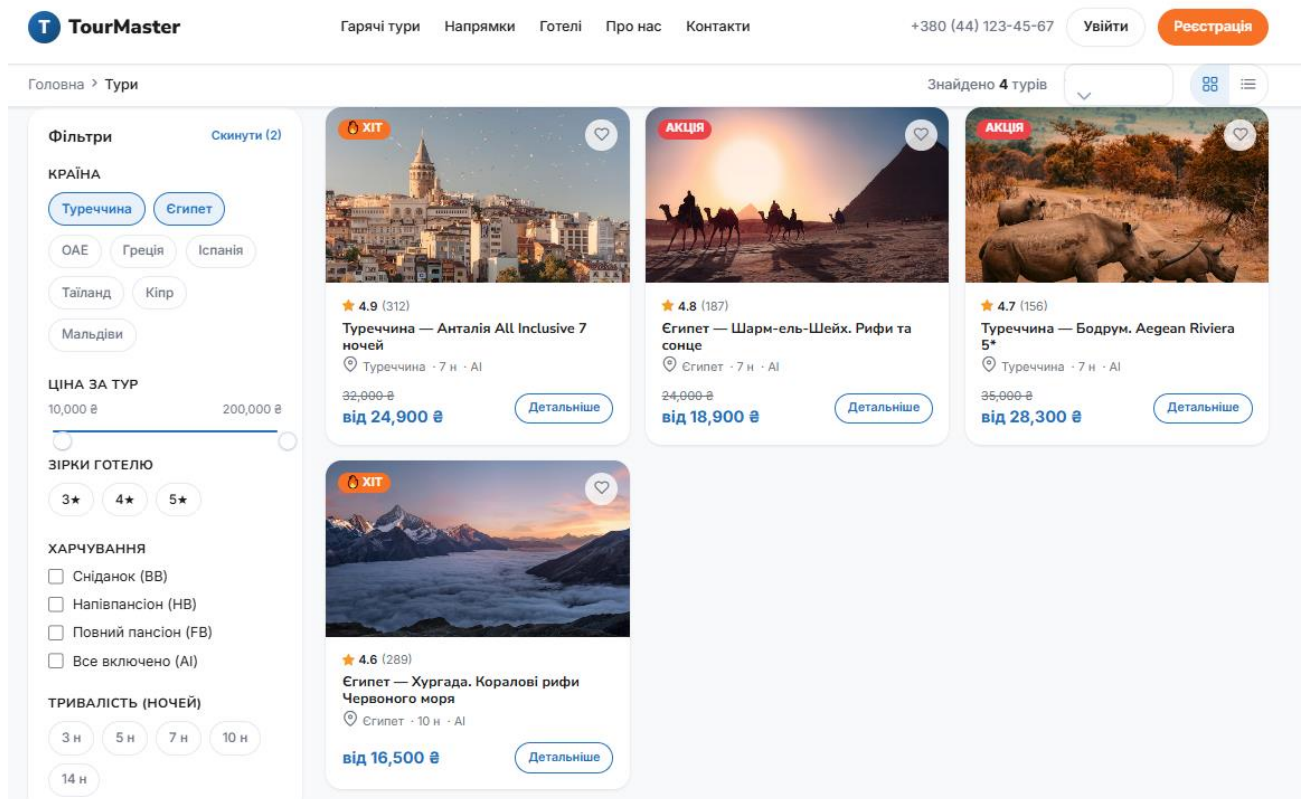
T TourMaster

Гарячі тури Напрямки Готелі Про нас Контакти

+380 (44) 123-45-67 Увійти Реєстрація

Головна > Тури

Знайдено 4 турів

Фільтри Скинути (2)

КРАЇНА

Туреччина Єгипет ОАЕ Греція Іспанія Таїланд Кіпр Мальдіви

ЦІНА ЗА ТУР

10,000 ₴ 200,000 ₴

ЗІРКИ ГОТЕЛЮ

3★ 4★ 5★

ХАРЧУВАННЯ

Сніданок (BB)
Напівпансіон (HB)
Повний пансіон (FB)
Все включено (AI)

ТРИВАЛІСТЬ (НОЧЕЙ)

3 н 5 н 7 н 10 н 14 н

ХІТ

★ 4.9 (312)
Туреччина — Анталія All Inclusive 7 ночей
Туреччина · 7 н · AI
32,000 ₴
від 24,900 ₴
Детальніше

АКЦІЯ

★ 4.8 (187)
Єгипет — Шарм-ель-Шейх. Рифи та сонце
Єгипет · 7 н · AI
24,000 ₴
від 18,900 ₴
Детальніше

АКЦІЯ

★ 4.7 (156)
Туреччина — Бодрум. Aegean Riviera 5*
Туреччина · 7 н · AI
35,000 ₴
від 28,300 ₴
Детальніше

ХІТ

★ 4.6 (289)
Єгипет — Хургада. Коралові рифи Червоного моря
Єгипет · 10 н · AI
від 16,500 ₴
Детальніше